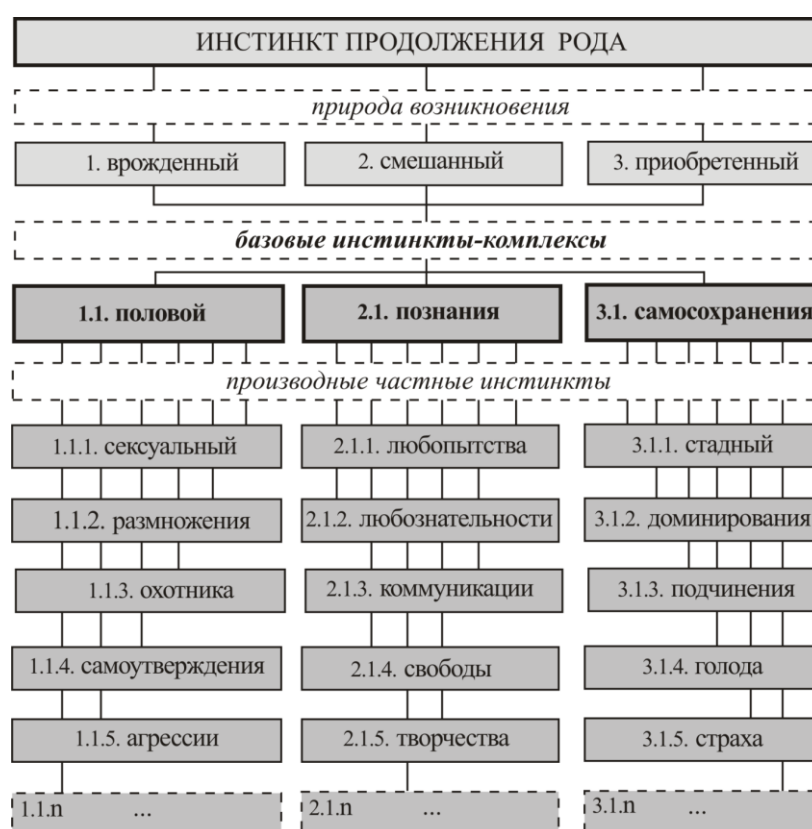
ИНСТИНКТ ПРОДОЛЖЕНИЯ РОДА

природа возникновения

1. врожденный

2. смешанный

3. приобретенный

базовые инстинкты-комплексы

1.1. половой

2.1. познания

3.1. самосохранения

производные частные инстинкты

1.1.1. сексуальный

1.1.2. размножения

1.1.3. охотника

1.1.4. самоутверждения

1.1.5. агрессии

1.1.n ...

2.1.1. любопытства

2.1.2. любознательности

2.1.3. коммуникации

2.1.4. свободы

2.1.5. творчества

2.1.n ...

3.1.1. стадный

3.1.2. доминирования

3.1.3. подчинения

3.1.4. голода

3.1.5. страха

3.1.n ...